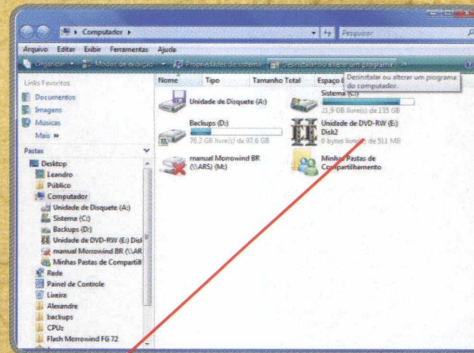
Computador ▸

Pesquisar

Arquivo Editar Exibir Ferramentas Ajuda

Organizar ▾ Modos de exibição ▾ Propriedades do sistema Desinstalar ou alterar um programa

Desinstalar ou alterar um programa do computador.

Links Favoritos

Documentos

Imagens

Músicas

Mais »

Pastas

Desktop

Leandro

Público

Computador

Unidade de Disquete (A:)

Sistema (C:)

Backups (D:)

Unidade de DVD-RW (E:) Disk

manual Morrowind BR (\\ARS

Minhas Pastas de Compartilh

Rede

Painel de Controle

Lixeira

Alexandre

backups

CPUz

Flash Morrowind FG 72

Nome Tipo Tamanho Total Espaço L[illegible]

Unidade de Disquete (A:)

Sistema (C:)

21,9 GB livre(s) de 135 GB

Backups (D:)

76,2 GB livre(s) de 97,6 GB

Unidade de DVD-RW (E:) Disk2

0 bytes livre(s) de 511 MB

manual Morrowind BR (\\ARS) (M:)

Minhas Pastas de Compartilhamento